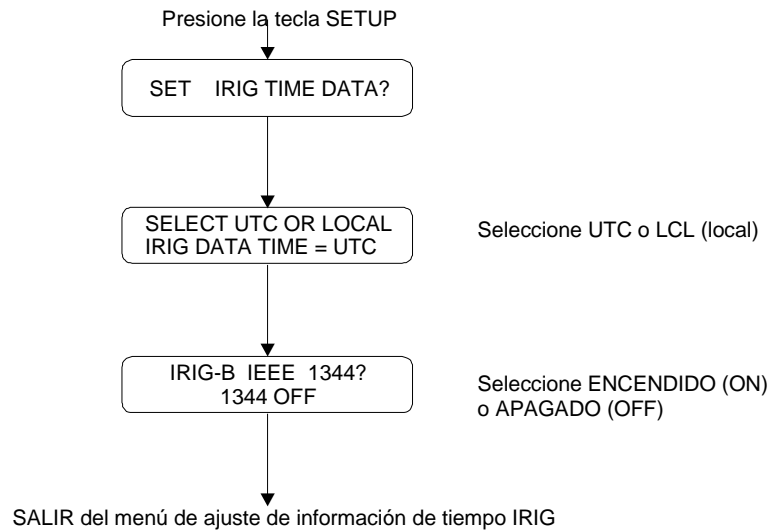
Presione la tecla SETUP

SET IRIG TIME DATA?

SELECT UTC OR LOCAL
IRIG DATA TIME = UTC

Seleccione UTC o LCL (local)

IRIG-B IEEE 1344?
1344 OFF

Seleccione ENCENDIDO (ON) o APAGADO (OFF)

SALIR del menú de ajuste de información de tiempo IRIG